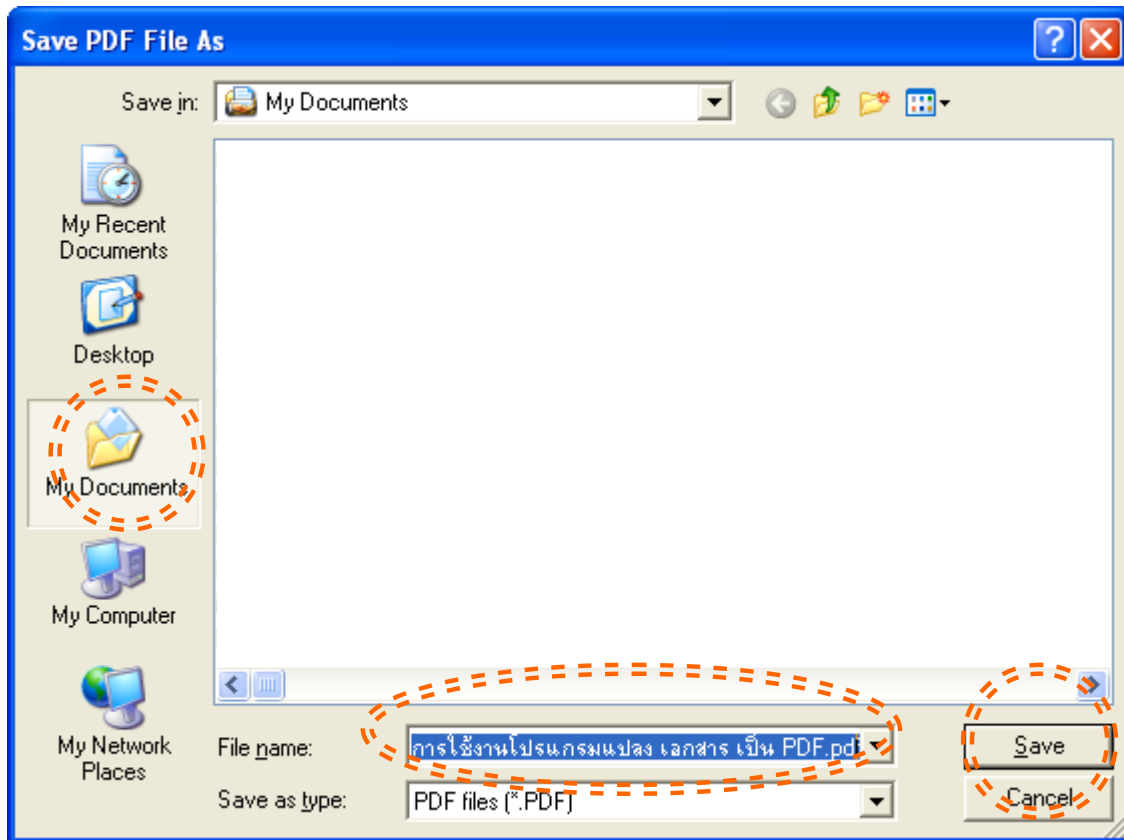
Save PDF File As

Save in: My Documents

My Recent Documents

Desktop

My Documents

My Computer

My Network Places

File name: การใช้งานโปรแกรมแปลง เอกสาร เป็น PDF.pdf

Save as type: PDF files (*.PDF)

Save

Cancel